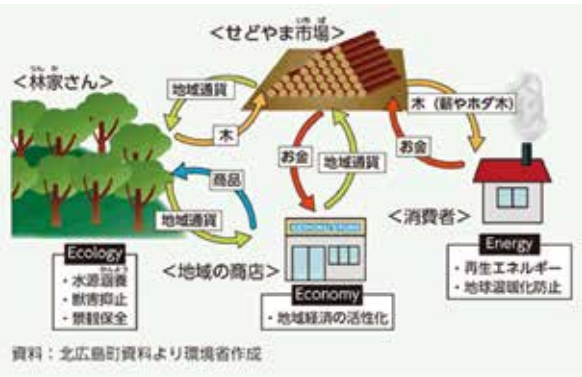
<せどやま市場>

<林家さん>

地域通貨

木

木（薪やホダ木）

お金

地域通貨

お金

商品

地域通貨

<消費者>

Ecology

・水源涵養

・獣害抑止

・景観保全

<地域の商店>

Economy

・地域経済の活性化

Energy

・再生エネルギー

・地球温暖化防止

資料：北広島町資料より環境省作成